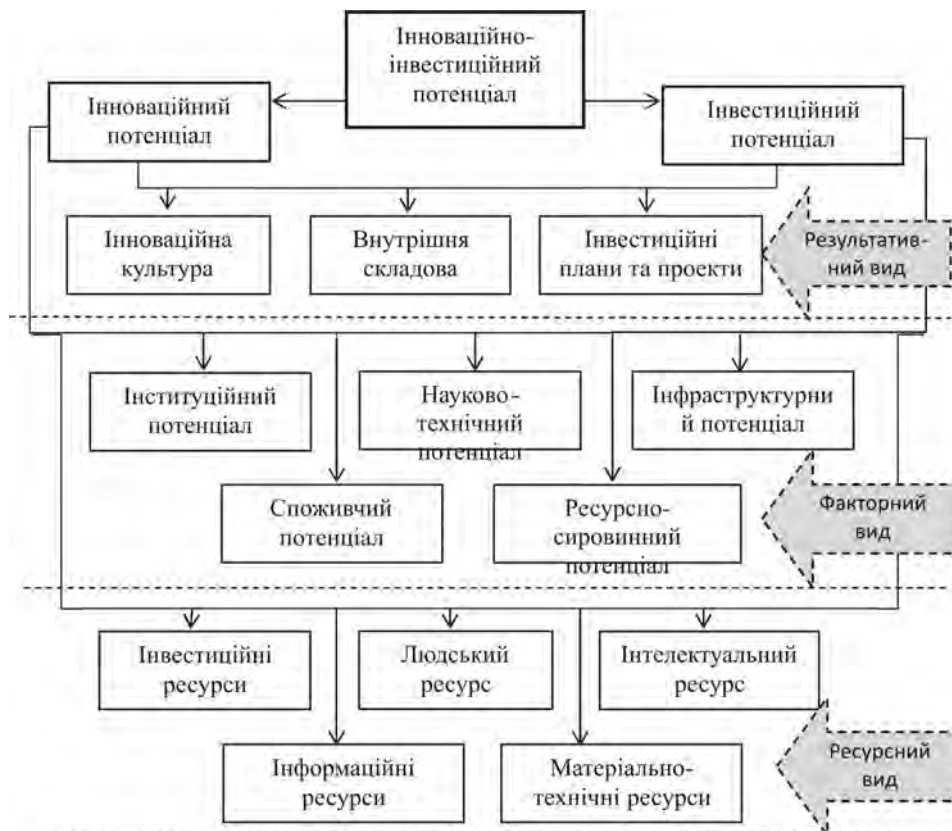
Інноваційно-інвестиційний потенціал

Інноваційний потенціал

Інвестиційний потенціал

Інноваційна культура

Внутрішня складова

Інвестиційні плани та проекти

Результативний вид

Інституційний потенціал

Науково-технічний потенціал

Інфраструктурний потенціал

Споживчий потенціал

Ресурсно-сировинний потенціал

Факторний вид

Інвестиційні ресурси

Людський ресурс

Інтелектуальний ресурс

Інформаційні ресурси

Матеріально-технічні ресурси

Ресурсний вид